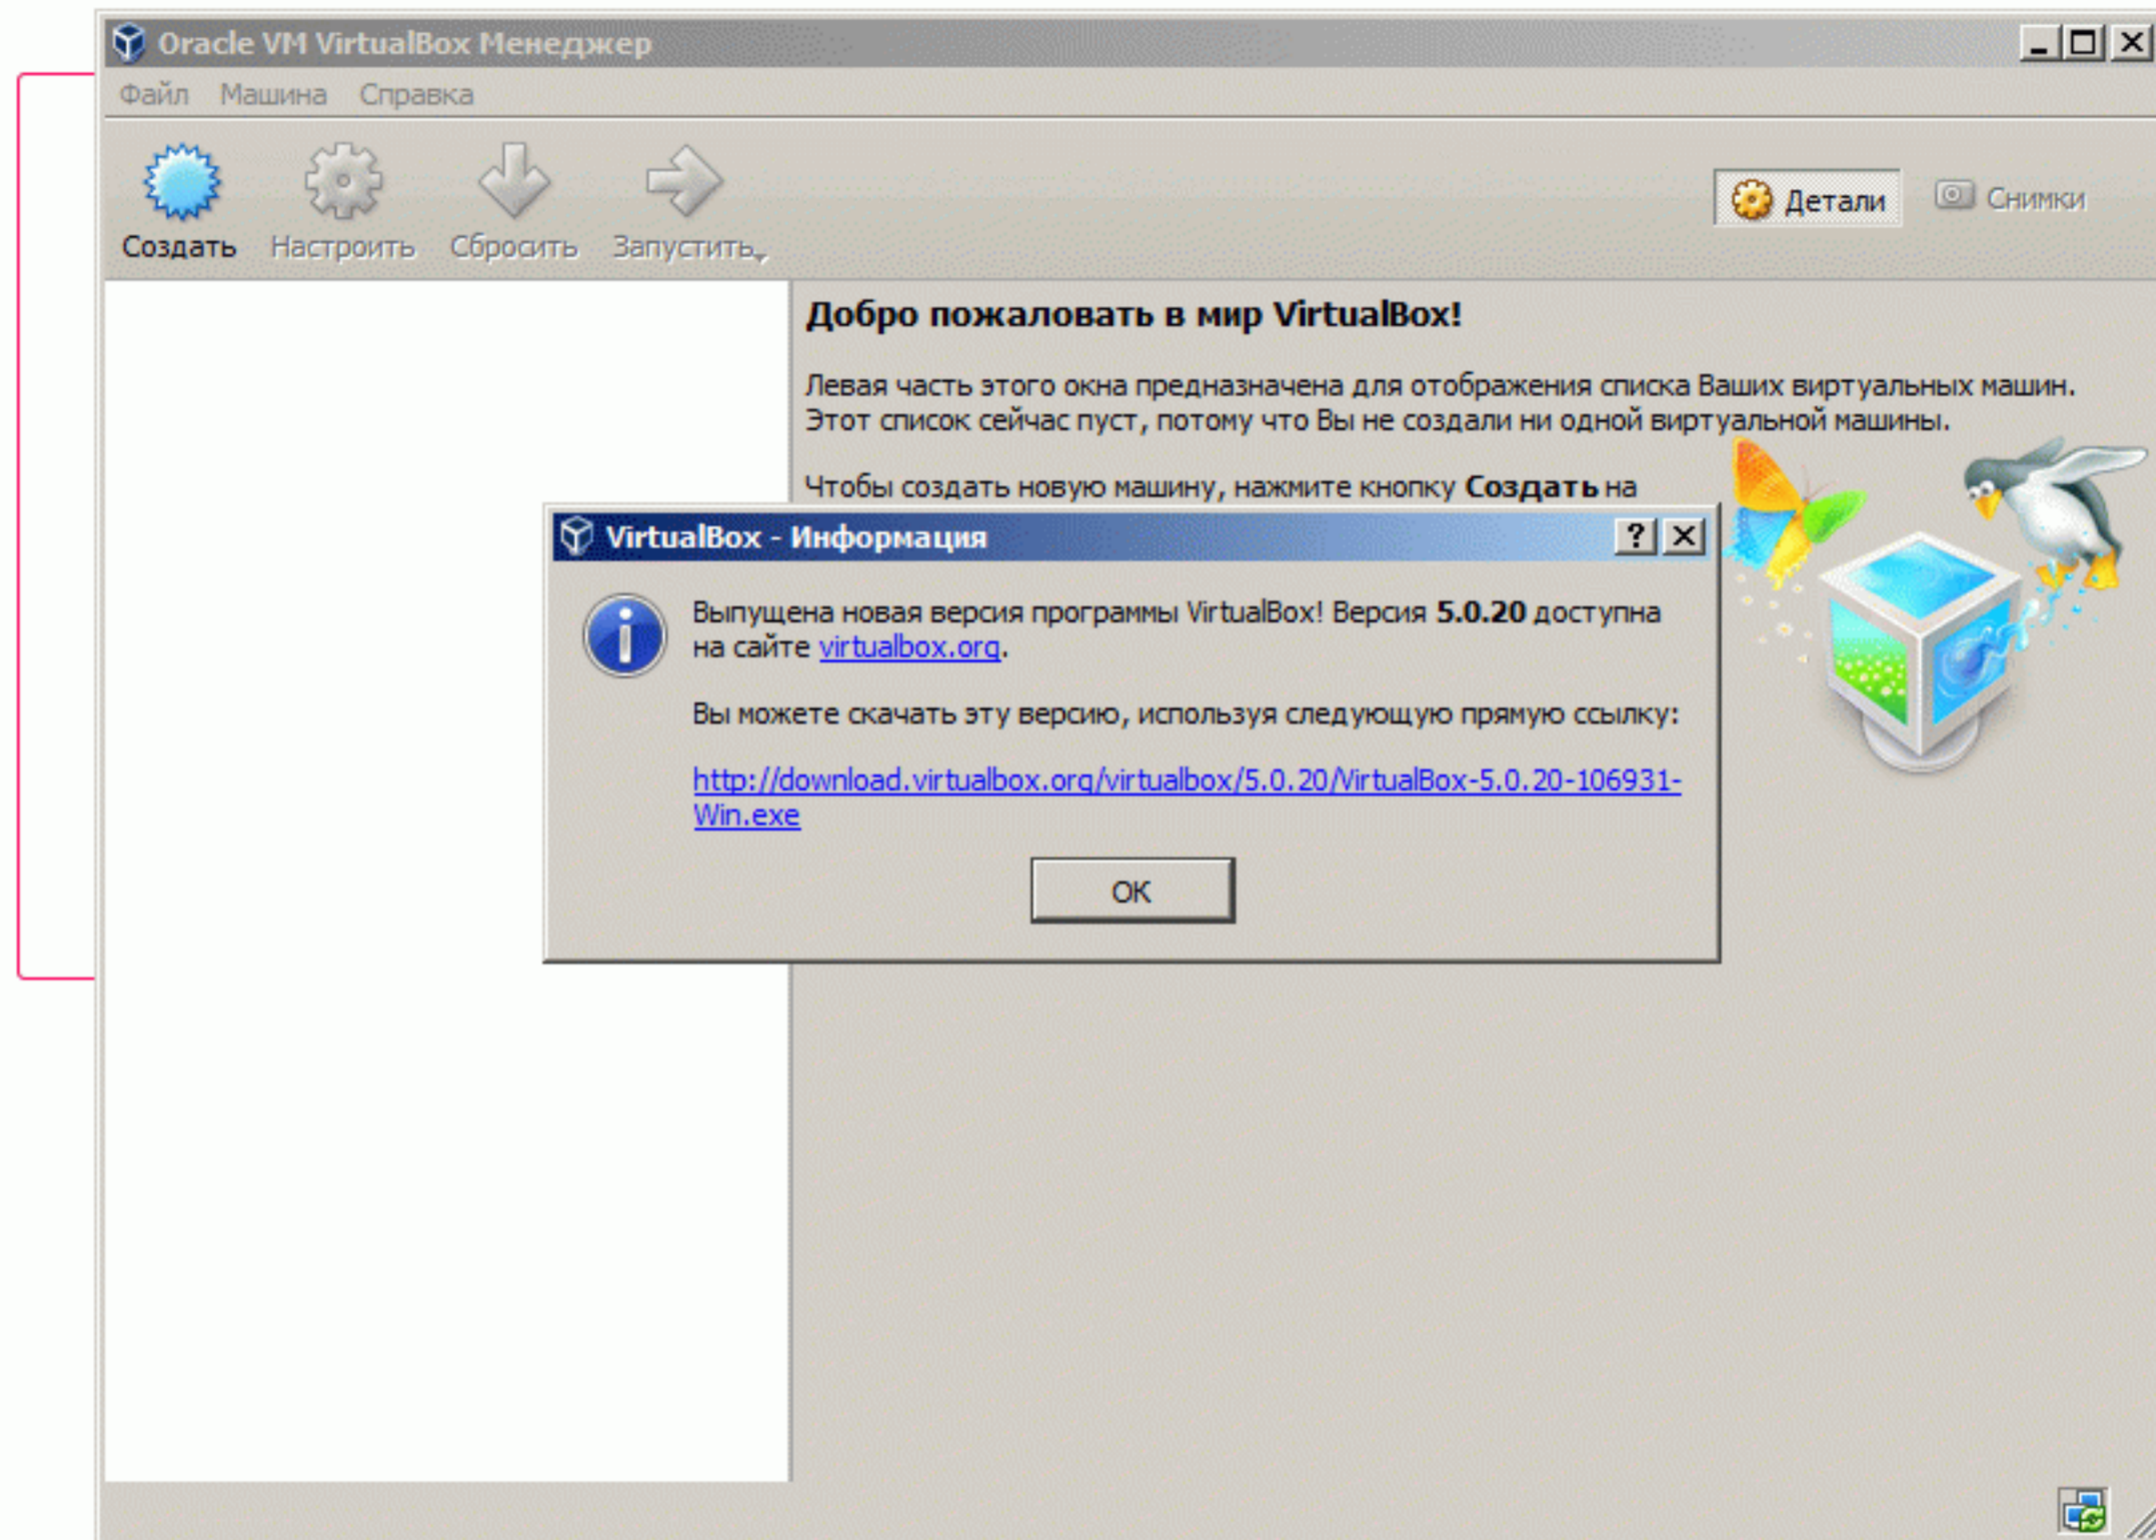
Oracle VM VirtualBox Менеджер

Файл Машина Справка

Создать Настроить Сбросить Запустить

Детали Снимки

Добро пожаловать в мир VirtualBox!

Левая часть этого окна предназначена для отображения списка Ваших виртуальных машин. Этот список сейчас пуст, потому что Вы не создали ни одной виртуальной машины.

Чтобы создать новую машину, нажмите кнопку **Создать** на

VirtualBox - Информация

Выпущена новая версия программы VirtualBox! Версия **5.0.20** доступна на сайте virtualbox.org.

Вы можете скачать эту версию, используя следующую прямую ссылку:

http://download.virtualbox.org/virtualbox/5.0.20/VirtualBox-5.0.20-106931-Win.exe

OK